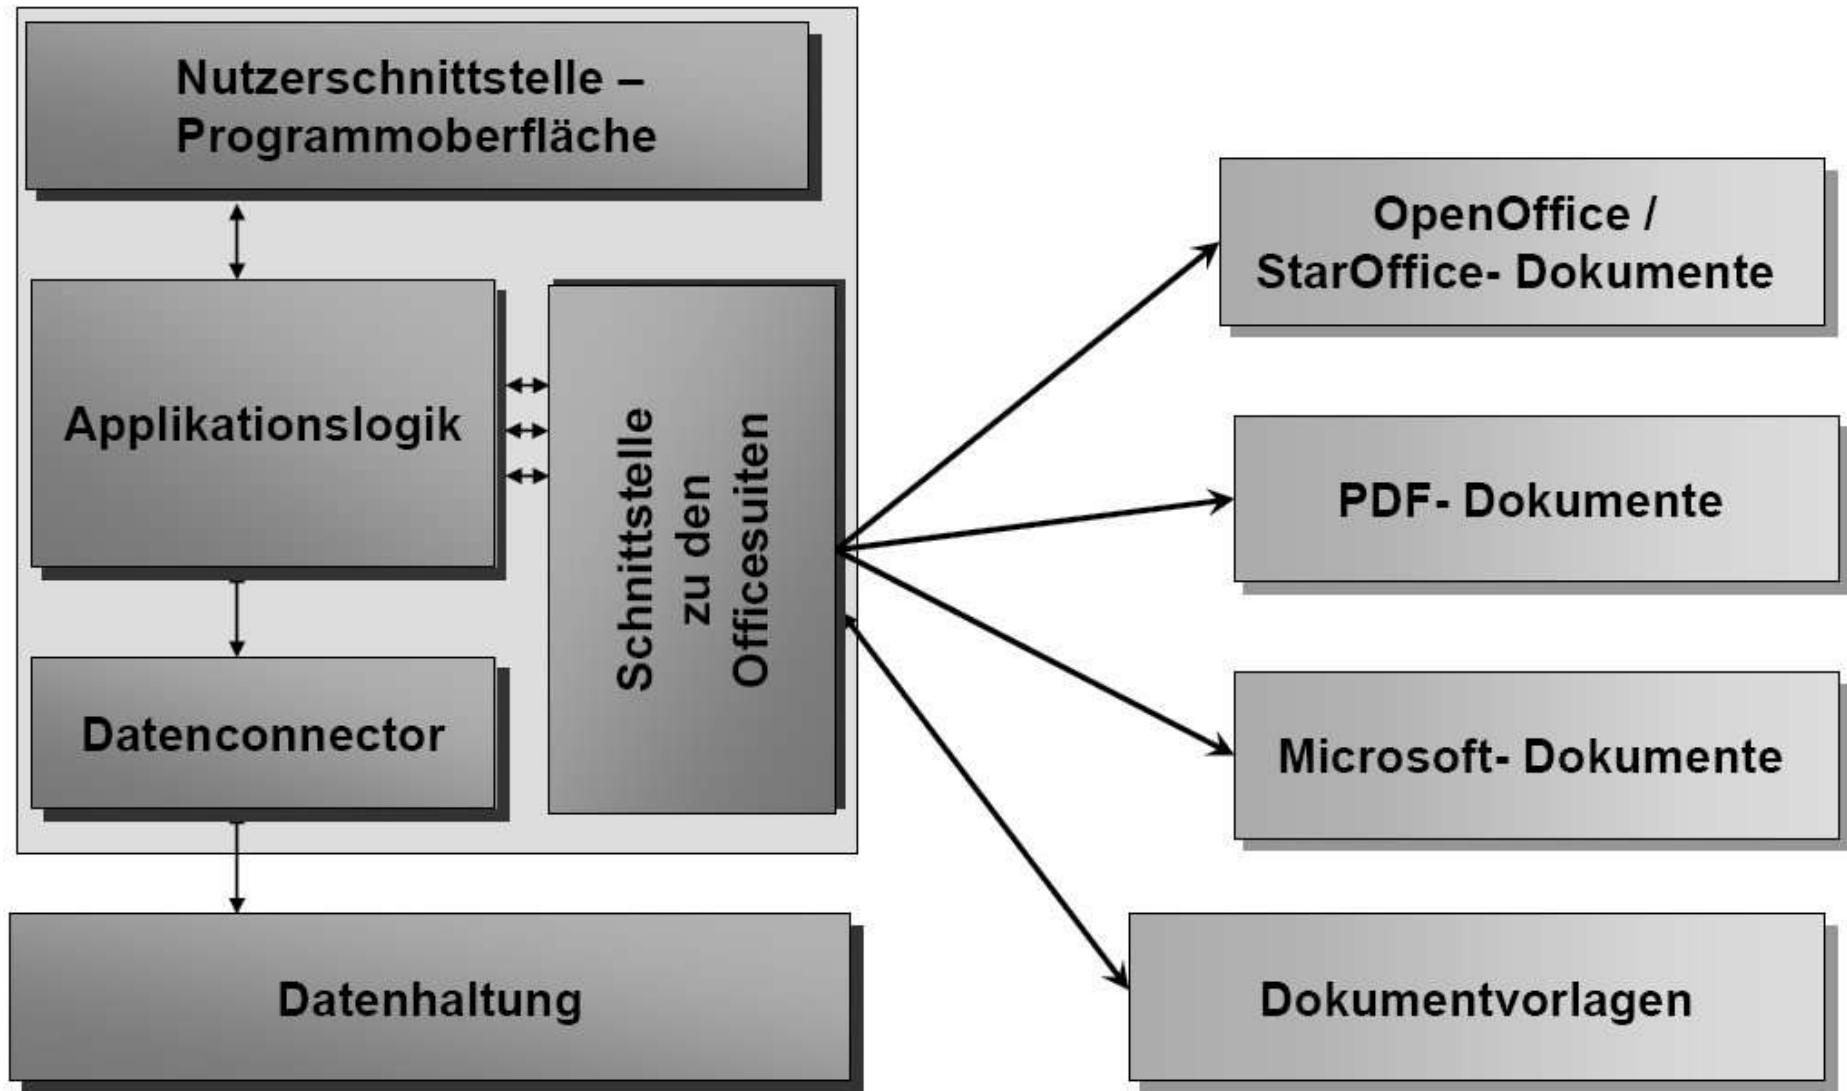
Nutzerschnittstelle – Programmoberfläche

Applikationslogik

Schnittstelle zu den Officesuiten

Datenconnector

Datenhaltung

OpenOffice / StarOffice- Dokumente

PDF- Dokumente

Microsoft- Dokumente

Dokumentvorlagen